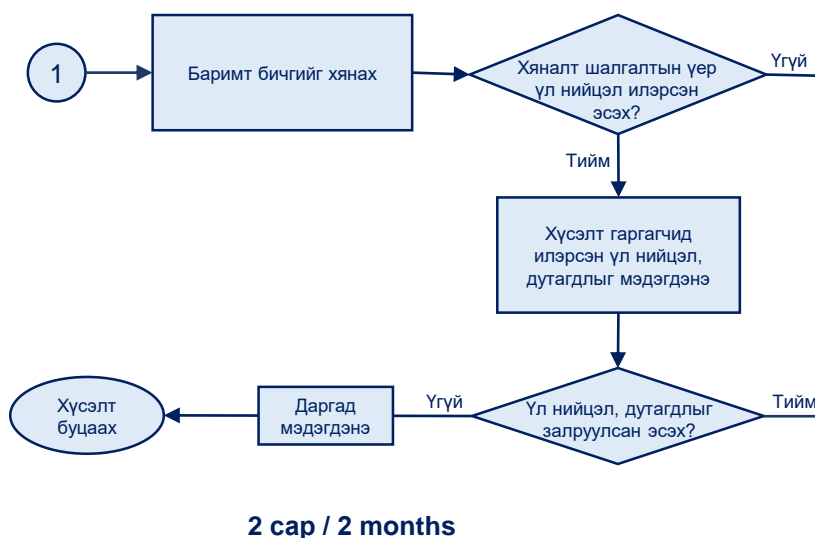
1

Баримт бичгийг хянах

Хяналт шалгалтын үер үл нийцэл илэрсэн эсэх?

Үгүй

Тийм

Хүсэлт гаргагчид илэрсэн үл нийцэл, дутагдлыг мэдэгдэнэ

Хүсэлт буцаах

Даргад мэдэгдэнэ

Үгүй

Үл нийцэл, дутагдлыг залруулсан эсэх?

Тийм

2 сар / 2 months